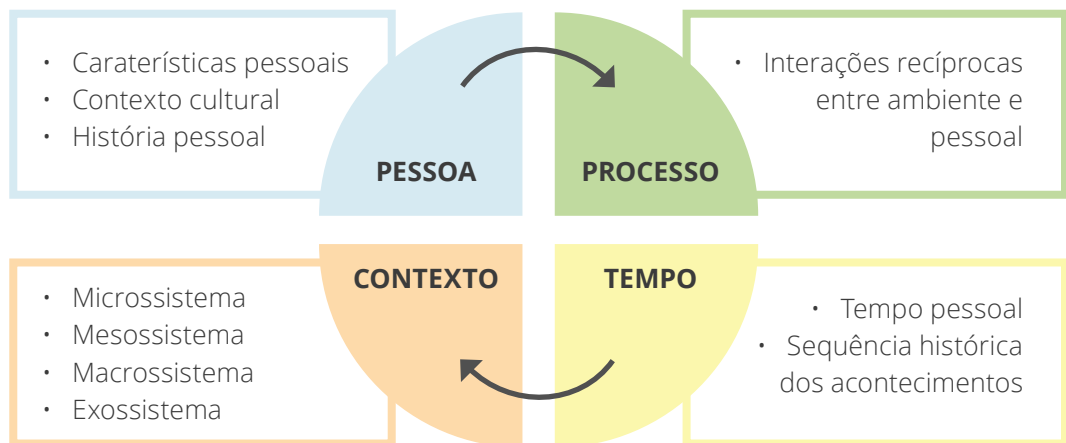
- Caraterísticas pessoais
- Contexto cultural
- História pessoal

PESSOA

PROCESSO

- Interações recíprocas entre ambiente e pessoal

CONTEXTO

- Microssistema
- Mesossistema
- Macrossistema
- Exossistema

TEMPO

- Tempo pessoal
- Sequência histórica dos acontecimentos